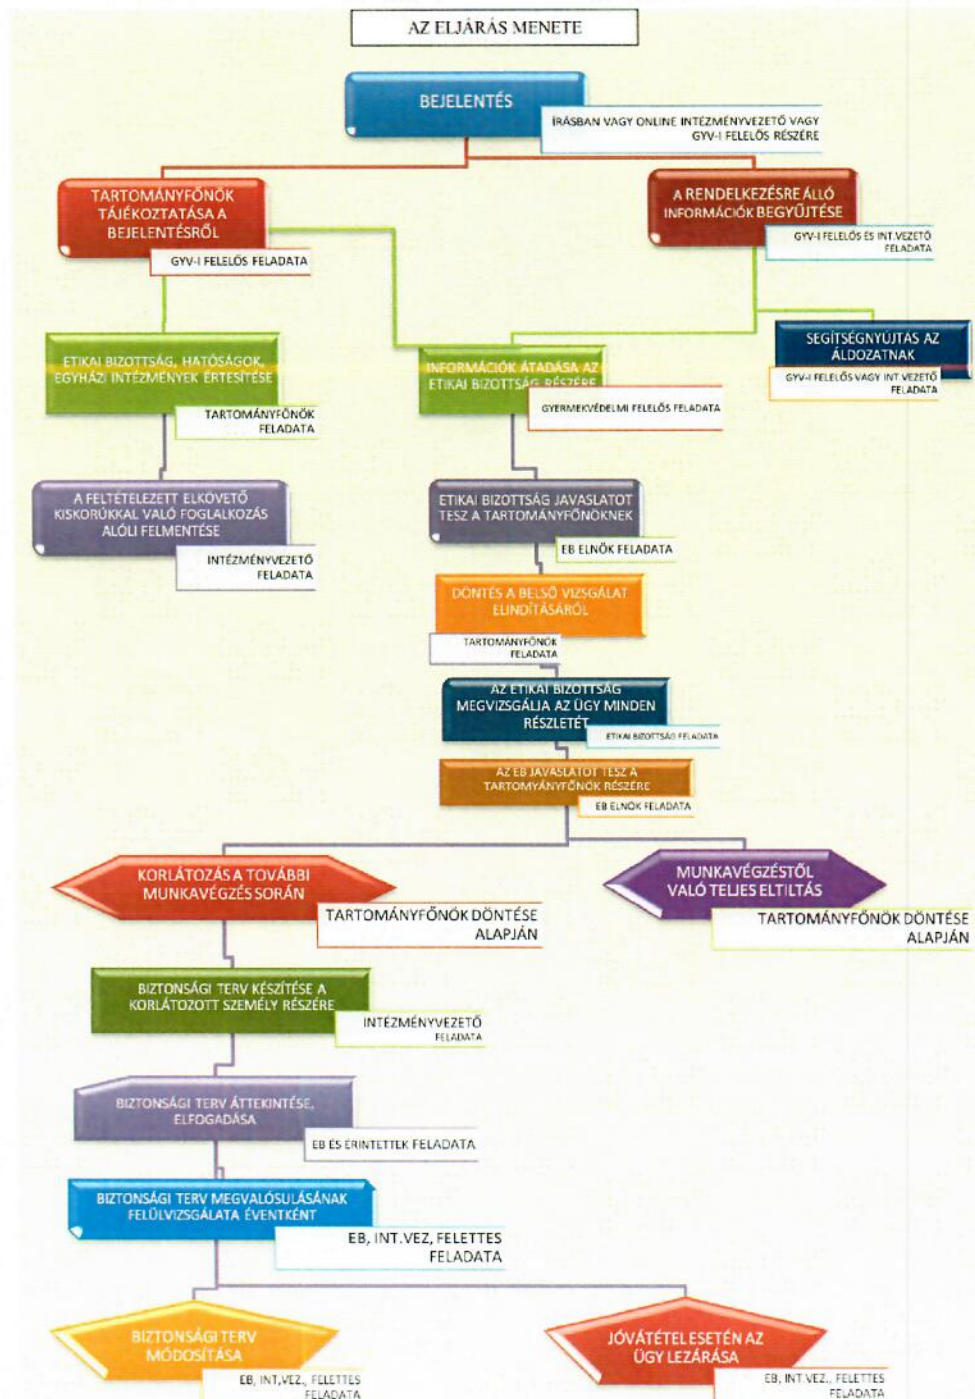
AZ ELJÁRÁS MENETE

BEJELENTÉS

ÍRÁSBAN VAGY ONLINE INTÉZMÉNYVEZETŐ VAGY GYV-I FELELŐS RÉSZÉRE

TARTOMÁNYFŐNÖK TÁJÉKOZTATÁSA A BEJELENTÉSRŐL

GYV-I FELELŐS FELADATA

A RENDELKEZÉSRE ÁLLÓ INFORMÁCIÓK BEGYŰJTÉSE

GYV-I FELELŐS ÉS INT.VEZETŐ FELADATA

ETIKAI BIZOTTSÁG, HATÓSÁGOK, EGYHÁZI INTÉZMÉNYEK ÉRTESÍTÉSE

TARTOMÁNYFŐNÖK FELADATA

INFORMÁCIÓK ÁTADÁSA AZ ETIKAI BIZOTTSÁG RÉSZÉRE

GYERMEKVÉDELMI FELELŐS FELADATA

SEGÍTSÉGNYÚJTÁS AZ ÁLDOZATNAK

GYV-I FELELŐS VAGY INT.VEZETŐ FELADATA

A FELTÉTELEZETT ELKÖVETŐ KISKORÚKKAL VALÓ FOGLALKOZÁS ALÓLI FELMENTÉSE

INTÉZMÉNYVEZETŐ FELADATA

ETIKAI BIZOTTSÁG JAVASLATOT TESZ A TARTOMÁNYFŐNÖKNEK

EB ELNÖK FELADATA

DÖNTÉS A BELSŐ VIZSGÁLAT ELINDÍTÁSÁRÓL

TARTOMÁNYFŐNÖK FELADATA

AZ ETIKAI BIZOTTSÁG MEGVIZSGÁLJA AZ ÜGY MINDEN RÉSZLETÉT

ETIKAI BIZOTTSÁG FELADATA

AZ EB JAVASLATOT TESZ A TARTOMÁNYFŐNÖK RÉSZÉRE

EB ELNÖK FELADATA

KORLÁTOZÁS A TOVÁBBI MUNKAVÉGZÉS SORÁN

TARTOMÁNYFŐNÖK DÖNTÉSE ALAPJÁN

MUNKAVÉGZÉSTŐL VALÓ TELJES ELTILTÁS

TARTOMÁNYFŐNÖK DÖNTÉSE ALAPJÁN

BIZTONSÁGI TERV KÉSZÍTÉSE A KORLÁTOZOTT SZEMÉLY RÉSZÉRE

INTÉZMÉNYVEZETŐ FELADATA

BIZTONSÁGI TERV ÁTTEKINTÉSE, ELFOGADÁSA

EB ÉS ÉRINTETTEK FELADATA

BIZTONSÁGI TERV MEGVALÓSULÁSÁNAK FELÜLVIZSGÁLATA ÉVENTKÉNT

EB, INT.VEZ, FELETTES FELADATA

BIZTONSÁGI TERV MÓDOSÍTÁSA

EB, INT.VEZ., FELETTES FELADATA

JÓVÁTÉTEL ESETÉN AZ ÜGY LEZÁRÁSA

EB, INT.VEZ., FELETTES FELADATA